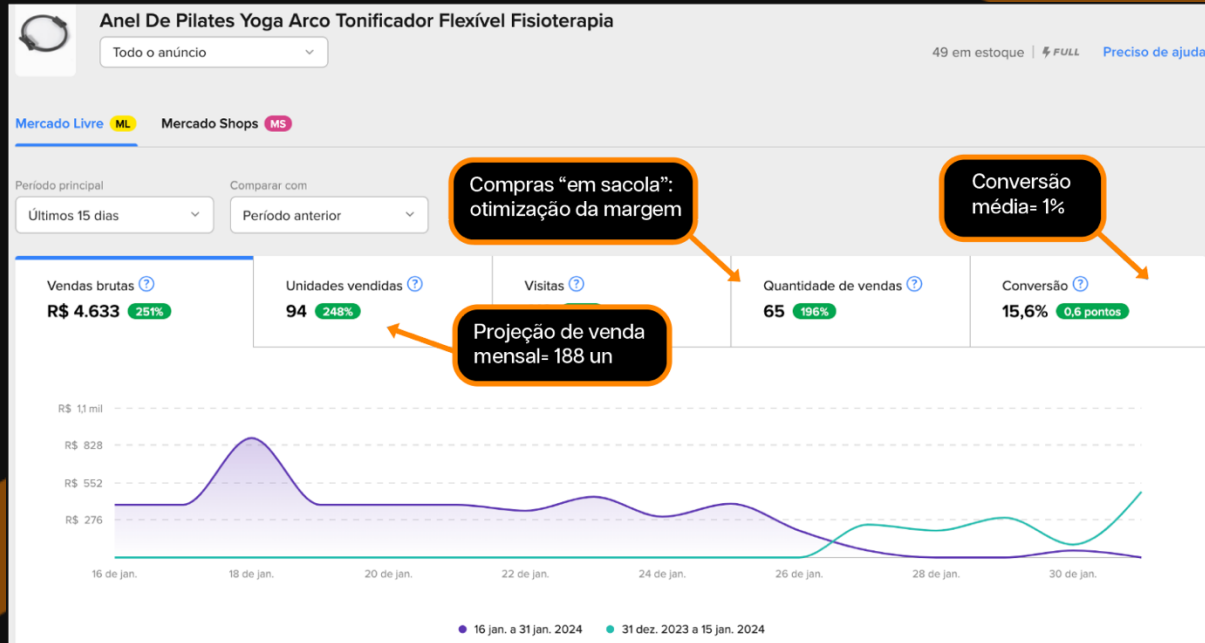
Anel De Pilates Yoga Arco Tonificador Flexível Fisioterapia

Todo o anúncio

49 em estoque | FULL Preciso de ajuda

Mercado Livre ML Mercado Shops MS

Período principal
Últimos 15 dias

Comparar com
Período anterior

Compras “em sacola”: otimização da margem

Conversão média= 1%

Vendas brutas
R$ 4.633 251%

Unidades vendidas
94 248%

Visitas

Quantidade de vendas
65 196%

Conversão
15,6% 0,6 pontos

Projeção de venda mensal= 188 un

R$ 1,1 mil
R$ 828
R$ 552
R$ 276

16 de jan. 18 de jan. 20 de jan. 22 de jan. 24 de jan. 26 de jan. 28 de jan. 30 de jan.

16 jan. a 31 jan. 2024 31 dez. 2023 a 15 jan. 2024